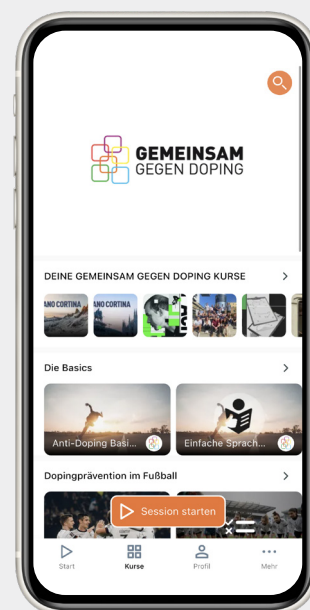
GEMEINSAM
GEGEN DOPING

DEINE GEMEINSAM GEGEN DOPING KURSE >

ANO CORTINA
ANO CORTINA

Die Basics >

Anti-Doping Basi...
Einfache Sprach...

Dopingprävention im Fußball >

Session starten

Start
Kurse
Profil
Mehr